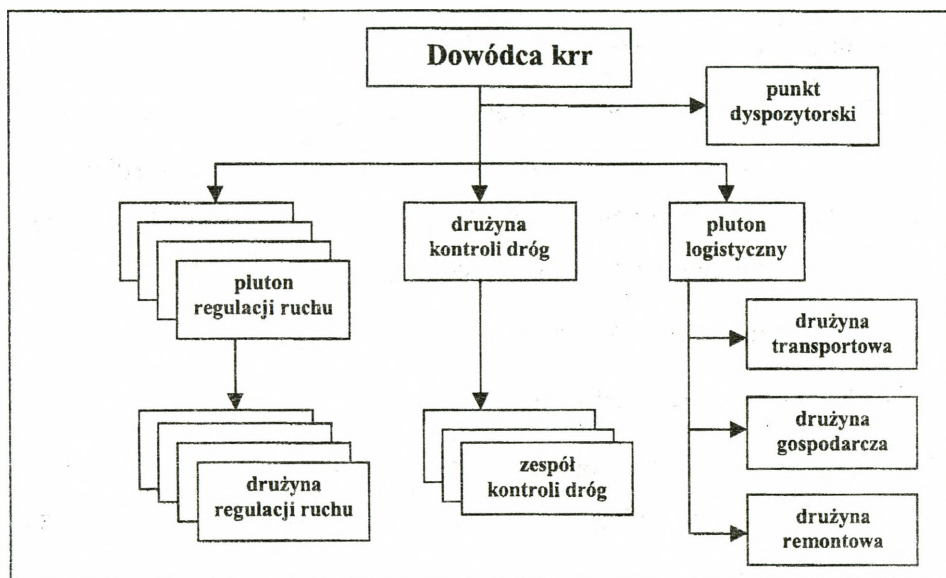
Dowódca krr

punkt dyspozytorski

pluton regulacji ruchu

drużyna kontroli dróg

pluton logistyczny

drużyna transportowa

drużyna gospodarcza

drużyna remontowa

drużyna regulacji ruchu

zespół kontroli dróg